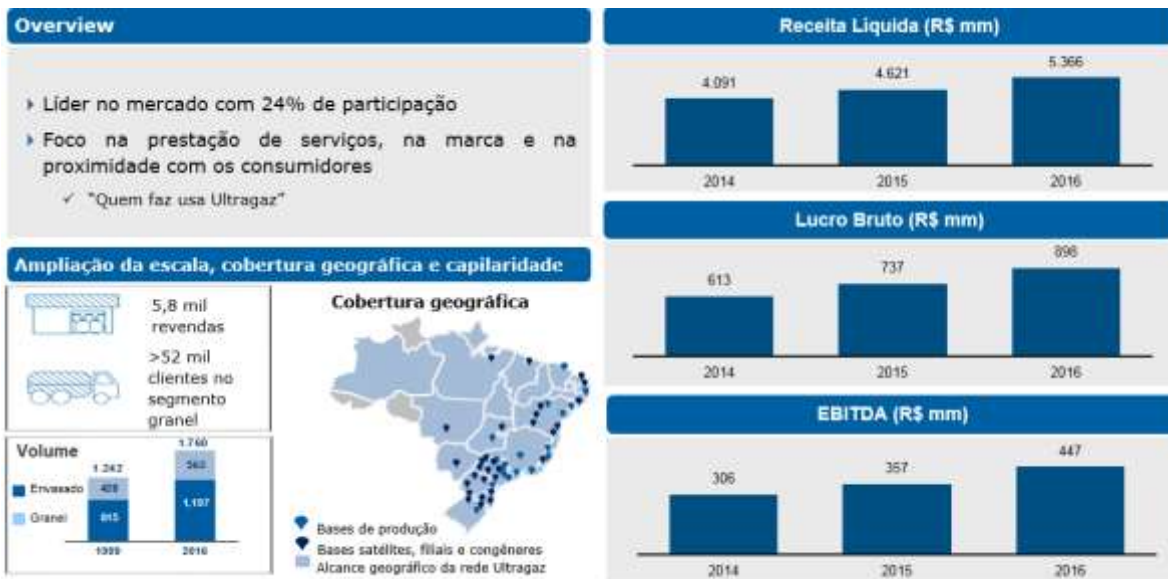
Overview

Líder no mercado com 24% de participação

Foco na prestação de serviços, na marca e na proximidade com os consumidores

✓ "Quem faz usa Ultragaz"

Ampliação da escala, cobertura geográfica e capilaridade

5,8 mil revendas

>52 mil clientes no segmento granel

Volume

Envasado

Granel

| | 1999 | 2016 |
|---|---|---|
| Total | 1.242 | 1.760 |
| Granel | 428 | 563 |
| Envasado | 815 | 1.197 |

Cobertura geográfica

Bases de produção

Bases satélites, filiais e congêneres

Alcance geográfico da rede Ultragaz

Receita Líquida (R$ mm)

| 2014 | 2015 | 2016 |
|---|---|---|
| 4.091 | 4.621 | 5.366 |

Lucro Bruto (R$ mm)

| 2014 | 2015 | 2016 |
|---|---|---|
| 613 | 737 | 898 |

EBITDA (R$ mm)

| 2014 | 2015 | 2016 |
|---|---|---|
| 306 | 357 | 447 |